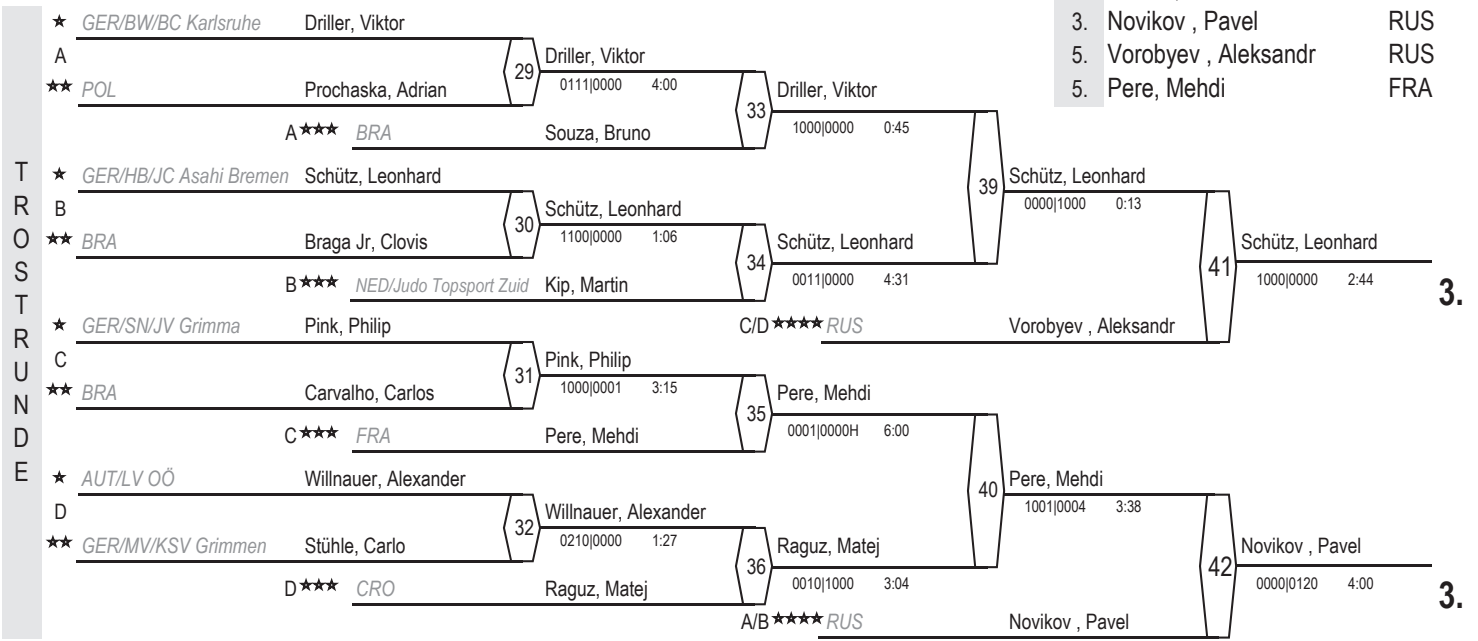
TROSTRUNDE

★ GER/BW/BC Karlsruhe Driller, Viktor
A
★★ POL Prochaska, Adrian
A★★★ BRA Souza, Bruno
★ GER/HB/JC Asahi Bremen Schütz, Leonhard
B
★★ BRA Braga Jr, Clovis
B★★★ NED/Judo Topsport Zuid Kip, Martin
★ GER/SN/JV Grimma Pink, Philip
C
★★ BRA Carvalho, Carlos
C★★★ FRA Pere, Mehdi
★ AUT/LV OÖ Willnauer, Alexander
D
★★ GER/MV/KSV Grimmen Stühle, Carlo
D★★★ CRO Raguz, Matej

29 Driller, Viktor 0111|0000 4:00
30 Schütz, Leonhard 1100|0000 1:06
31 Pink, Philip 1000|0001 3:15
32 Willnauer, Alexander 0210|0000 1:27

33 Driller, Viktor 1000|0000 0:45
34 Schütz, Leonhard 0011|0000 4:31
35 Pere, Mehdi 0001|0000H 6:00
36 Raguz, Matej 0010|1000 3:04

C/D★★★★ RUS Vorobyev , Aleksandr
A/B★★★★ RUS Novikov , Pavel

39 Schütz, Leonhard 0000|1000 0:13
40 Pere, Mehdi 1001|0004 3:38

41 Schütz, Leonhard 1000|0000 2:44
42 Novikov , Pavel 0000|0120 4:00

3.
3.

| | | |
|---|---|---|
| 3. | Novikov , Pavel | RUS |
| 5. | Vorobyev , Aleksandr | RUS |
| 5. | Pere, Mehdi | FRA |